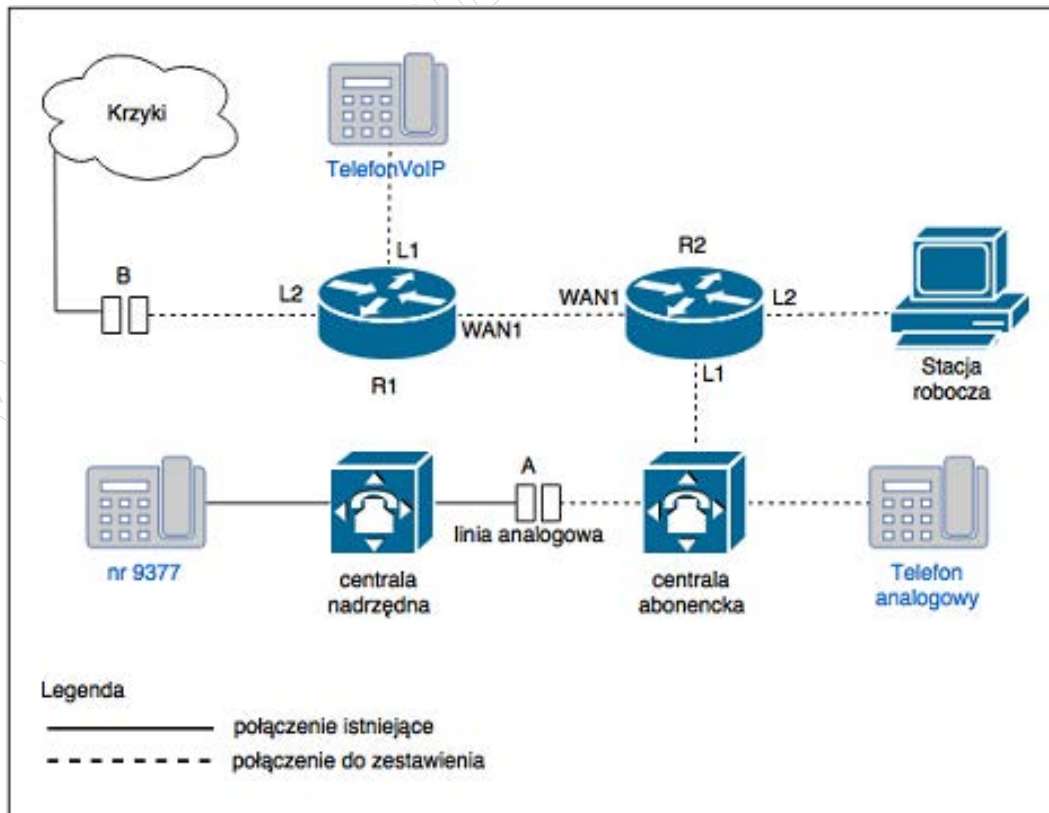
Krzyki

TelefonVoIP

L1

B

L2

WAN1

R1

R2

WAN1

L2

L1

Stacja robocza

A

linia analogowa

nr 9377

centrala nadrzędna

centrala abonencka

Telefon analogowy

Legenda

połączenie istniejące

połączenie do zestawienia